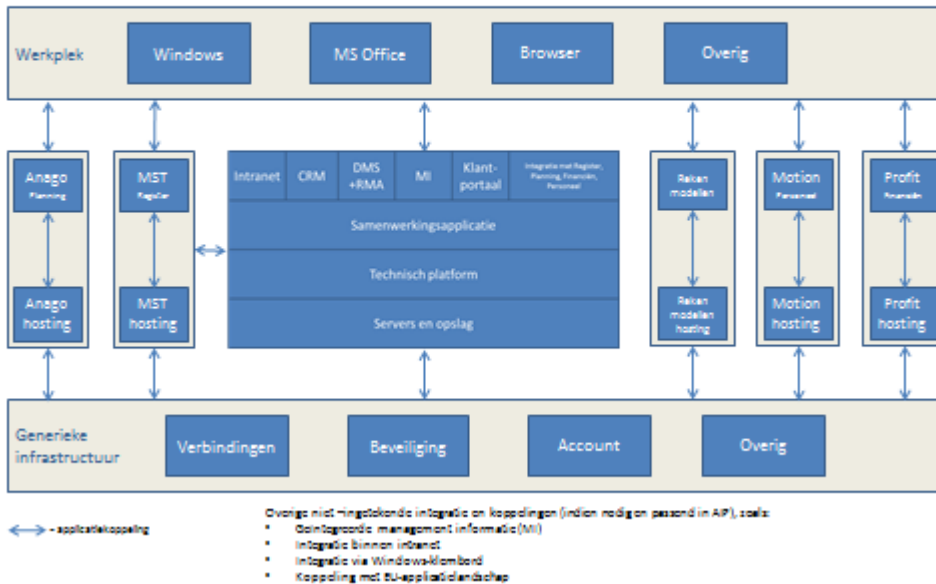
Werkplek

Windows

MS Office

Browser

Overig

Anago
Planning

Anago hosting

MST
Register

MST hosting

Intranet

CRM

DMS +RMA

MI

Klant-portaal

Integratie met Register, Planning, Financiën, Personeel

Samenwerkingsapplicatie

Technisch platform

Servers en opslag

Reken modellen

Reken modellen hosting

Motion
Personeel

Motion hosting

Profit
Financiën

Profit hosting

Generieke infrastructuur

Verbindingen

Beveiliging

Account

Overig

= applicatiekoppeling

Overige niet -ingetekende integratie en koppelingen (indien nodig en passend in AP), zoals:
• Geïntegreerde management informatie (MI)
• Integratie binnen intranet
• Integratie via Windows-klembord
• Koppeling met EU-applicatielandschap